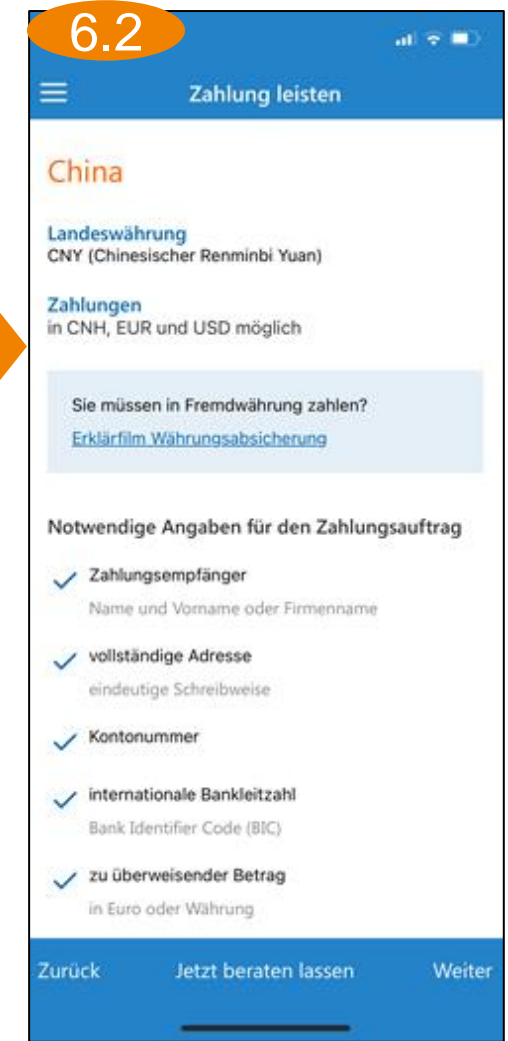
6.2

Zahlung leisten

China

Landeswährung
CNY (Chinesischer Renminbi Yuan)

Zahlungen
in CNH, EUR und USD möglich

Sie müssen in Fremdwährung zahlen?
Erklärfilm Währungsabsicherung

Notwendige Angaben für den Zahlungsauftrag

Zahlungsempfänger
Name und Vorname oder Firmenname

vollständige Adresse
eindeutige Schreibweise

Kontonummer

internationale Bankleitzahl
Bank Identifier Code (BIC)

zu überweisender Betrag
in Euro oder Währung

Zurück
Jetzt beraten lassen
Weiter